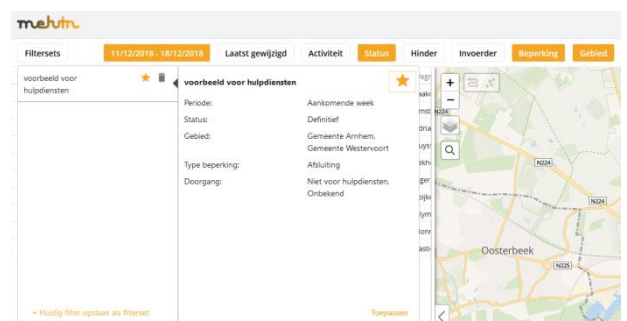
melvin

Filtersets | 11/12/2018 - 18/12/2018 | Laatst gewijzigd | Activiteit | Status | Hinder | Invoerder | Beperking | Gebied

voorbeeld voor hulpdiensten

voorbeeld voor hulpdiensten

| | |
|---|---|
| Periode: | Aankomende week |
| Status: | Definitief |
| Gebied: | Gemeente Arnhem, Gemeente Westervoort |
| Type beperking: | Afsluiting |
| Doorgang: | Niet voor hulpdiensten, Onbekend |

+ Huidig filter opslaan als filterset

Toepassen

+
−

N224
N224
N224
Oosterbeek
N225